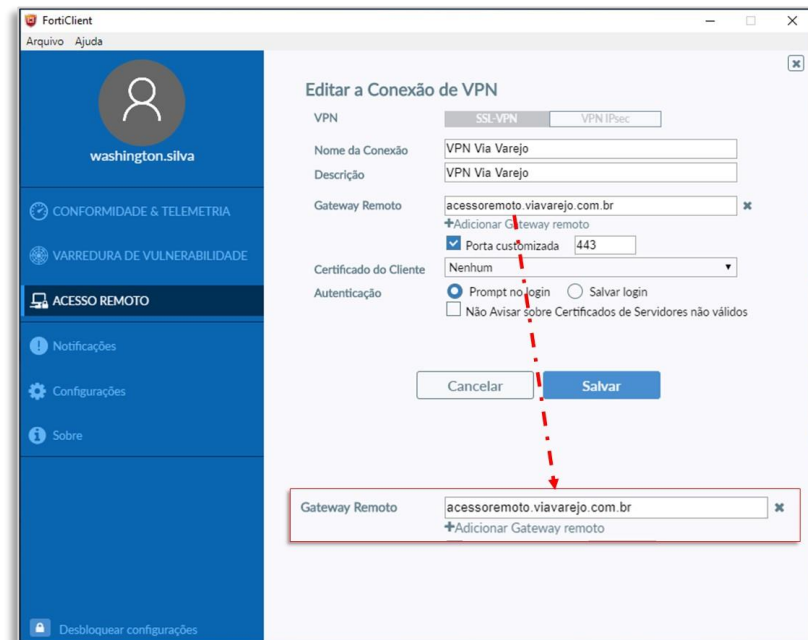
FortiClient
Arquivo Ajuda

washington.silva

CONFORMIDADE & TELEMETRIA
VARREDURA DE VULNERABILIDADE
ACESSO REMOTO
Notificações
Configurações
Sobre

Desbloquear configurações

Editar a Conexão de VPN

VPN SSL-VPN VPN IPsec
Nome da Conexão VPN Via Varejo
Descrição VPN Via Varejo
Gateway Remoto acessoremoto.viavarejo.com.br
+Adicionar Gateway remoto
Porta customizada 443
Certificado do Cliente Nenhum
Autenticação Prompt no login Salvar login
Não Avisar sobre Certificados de Servidores não válidos

Cancelar Salvar

Gateway Remoto acessoremoto.viavarejo.com.br
+Adicionar Gateway remoto